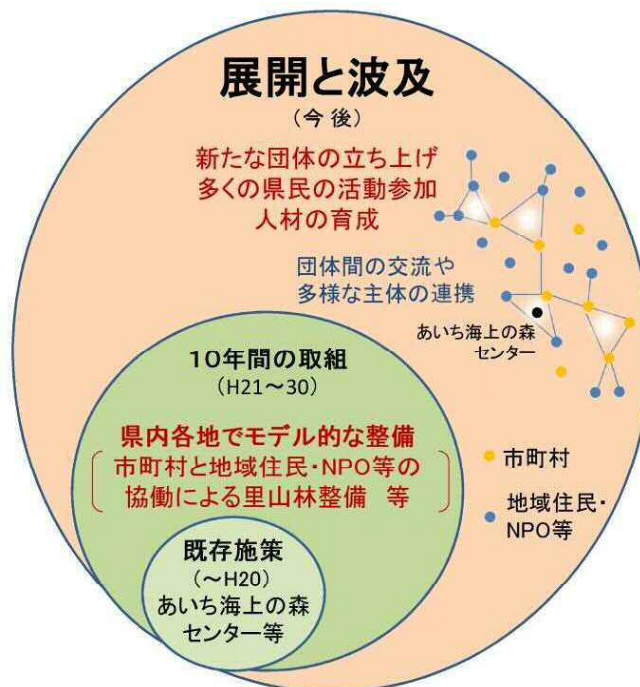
展開と波及
（今後）

新たな団体の立ち上げ
多くの県民の活動参加
人材の育成

団体間の交流や
多様な主体の連携

あいち海上の森センター

10年間の取組
（H21～30）

県内各地でモデル的な整備
［市町村と地域住民・NPO等の協働による里山林整備　等］

既存施策
（～H20）
あいち海上の森センター等

市町村

地域住民・NPO等